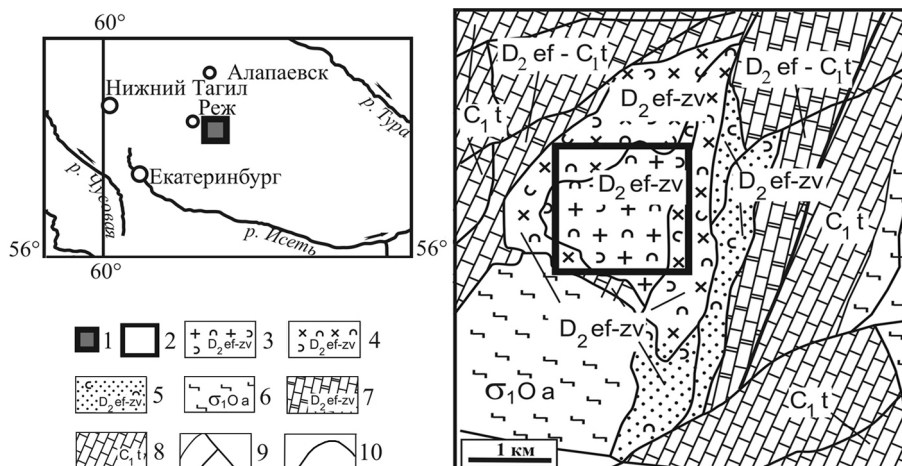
60°
Алапаевск
Нижний Тагил
Реж
р. Тура
р. Чусовая
Екатеринбург
р. Исеть
56°
60°
56°

1
2
$D_2$ ef-zv 3
$D_2$ ef-zv 4
$D_2$ ef-zv 5
$\sigma_1$O a 6
$D_2$ ef-zv 7
$C_1$ t 8
9
10

$D_2$ ef - $C_1$ t
$D_2$ ef - $C_1$ t
$C_1$ t
$D_2$ ef-zv
$D_2$ ef-zv
$D_2$ ef-zv
$C_1$ t
$D_2$ ef-zv
$\sigma_1$O a
$C_1$ t
1 км